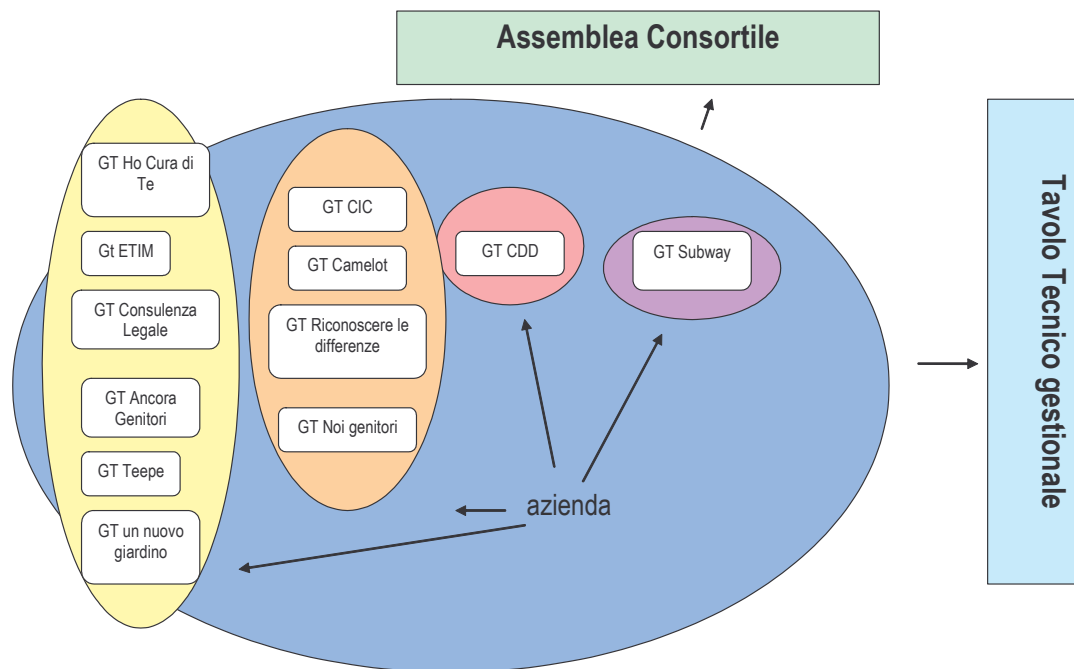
Assemblea Consortile

GT Ho Cura di Te

Gt ETIM

GT Consulenza Legale

GT Ancora Genitori

GT Teepe

GT un nuovo giardino

GT CIC

GT Camelot

GT Riconoscere le differenze

GT Noi genitori

GT CDD

GT Subway

azienda

Tavolo Tecnico gestionale